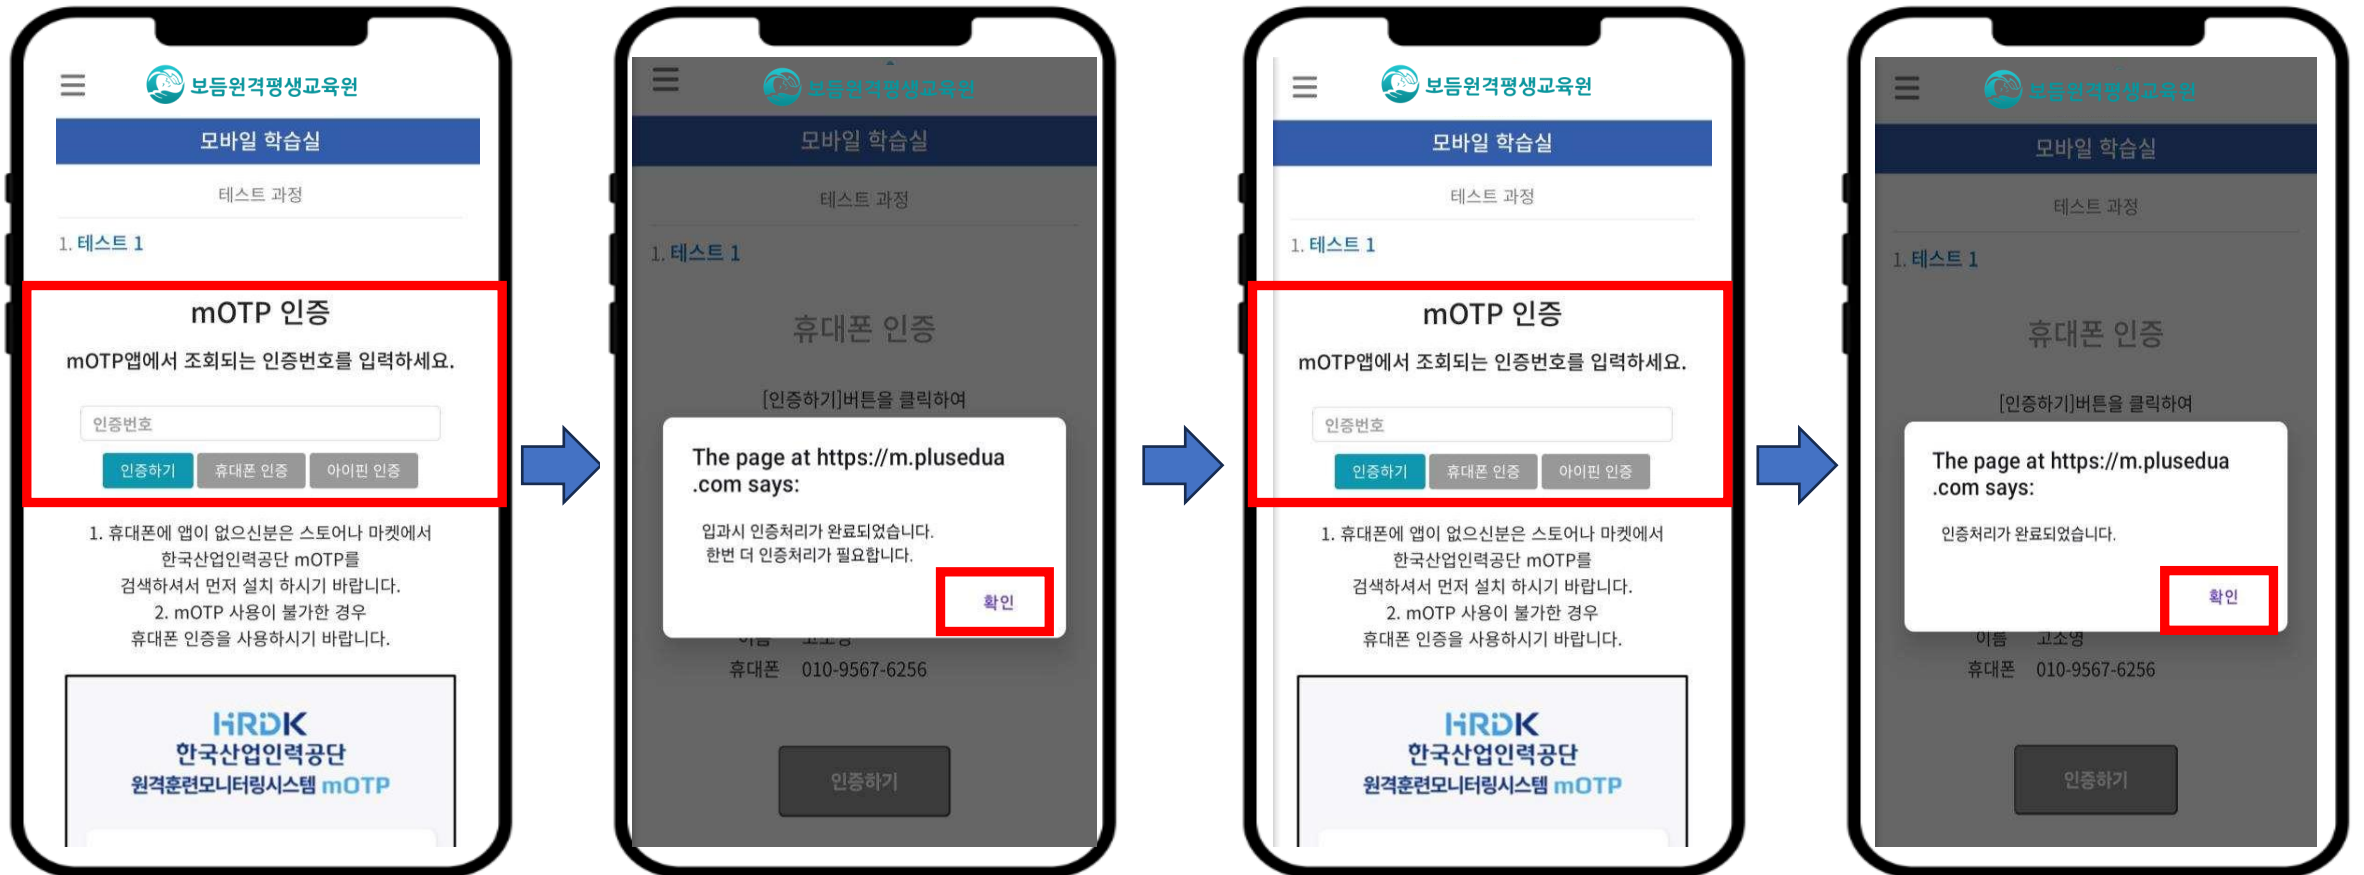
보듬원격평생교육원

모바일 학습실

테스트 과정

1. 테스트 1

mOTP 인증

mOTP앱에서 조회되는 인증번호를 입력하세요.

인증번호

인증하기 휴대폰 인증 아이핀 인증

1. 휴대폰에 앱이 없으신분은 스토어나 마켓에서 한국산업인력공단 mOTP를 검색하셔서 먼저 설치 하시기 바랍니다.
2. mOTP 사용이 불가한 경우 휴대폰 인증을 사용하시기 바랍니다.

HRDK
한국산업인력공단
원격훈련모니터링시스템 mOTP

보듬원격평생교육원

모바일 학습실

테스트 과정

1. 테스트 1

휴대폰 인증

[인증하기]버튼을 클릭하여

The page at https://m.plusedua .com says:

입과시 인증처리가 완료되었습니다.
한번 더 인증처리가 필요합니다.

확인

이름 고소영

휴대폰 010-9567-6256

인증하기

보듬원격평생교육원

모바일 학습실

테스트 과정

1. 테스트 1

mOTP 인증

mOTP앱에서 조회되는 인증번호를 입력하세요.

인증번호

인증하기 휴대폰 인증 아이핀 인증

1. 휴대폰에 앱이 없으신분은 스토어나 마켓에서 한국산업인력공단 mOTP를 검색하셔서 먼저 설치 하시기 바랍니다.
2. mOTP 사용이 불가한 경우 휴대폰 인증을 사용하시기 바랍니다.

HRDK
한국산업인력공단
원격훈련모니터링시스템 mOTP

보듬원격평생교육원

모바일 학습실

테스트 과정

1. 테스트 1

휴대폰 인증

[인증하기]버튼을 클릭하여

The page at https://m.plusedua .com says:

인증처리가 완료되었습니다.

확인

이름 고소영

휴대폰 010-9567-6256

인증하기